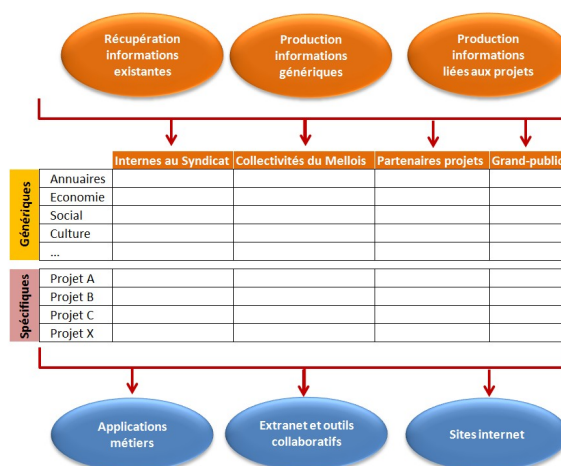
Récupération informations existantes

Production informations génériques

Production informations liées aux projets

| | | Internes au Syndicat | Collectivités du Mellois | Partenaires projets | Grand-public |
|---|---|---|---|---|---|
| Génériques | Annuaires | | | | |
| | Economie | | | | |
| | Social | | | | |
| | Culture | | | | |
| | ... | | | | |
| Spécifiques | Projet A | | | | |
| | Projet B | | | | |
| | Projet C | | | | |
| | Projet X | | | | |

Applications métiers

Extranet et outils collaboratifs

Sites internet